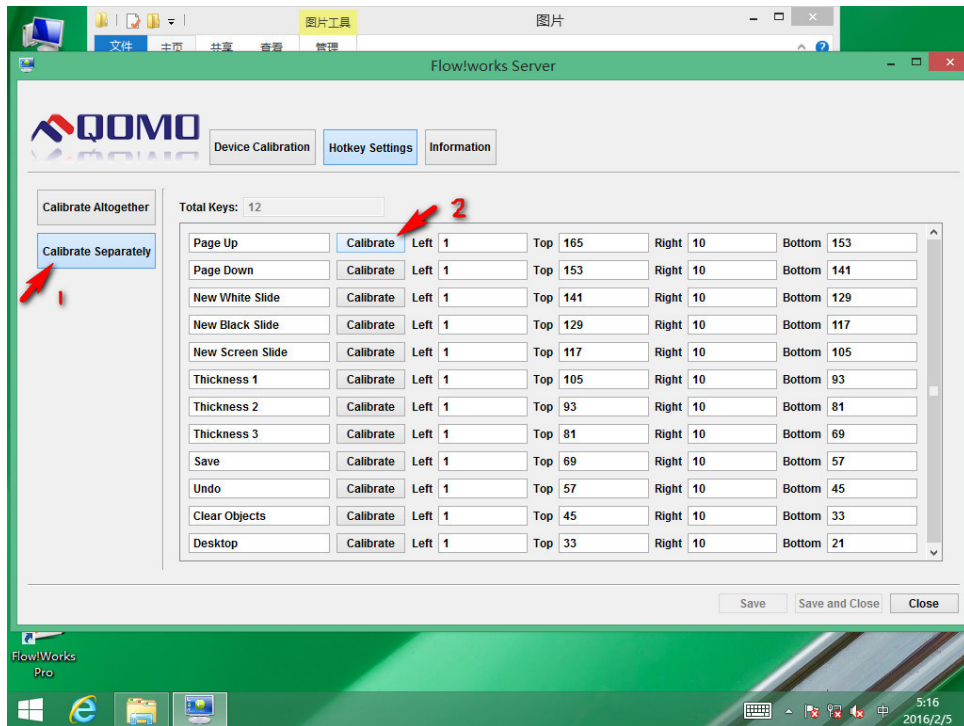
图片工具
图片
文件 主页 共享 查看 管理

Flow!works Server

QOMO

Device Calibration
Hotkey Settings
Information

Calibrate Altogether
Calibrate Separately
1

Total Keys: 12

2

| | | | | | | | | |
|---|---|---|---|---|---|---|---|---|
| Page Up | Calibrate | Left | 1 | Top | 165 | Right | 10 | Bottom | 153 |
| Page Down | Calibrate | Left | 1 | Top | 153 | Right | 10 | Bottom | 141 |
| New White Slide | Calibrate | Left | 1 | Top | 141 | Right | 10 | Bottom | 129 |
| New Black Slide | Calibrate | Left | 1 | Top | 129 | Right | 10 | Bottom | 117 |
| New Screen Slide | Calibrate | Left | 1 | Top | 117 | Right | 10 | Bottom | 105 |
| Thickness 1 | Calibrate | Left | 1 | Top | 105 | Right | 10 | Bottom | 93 |
| Thickness 2 | Calibrate | Left | 1 | Top | 93 | Right | 10 | Bottom | 81 |
| Thickness 3 | Calibrate | Left | 1 | Top | 81 | Right | 10 | Bottom | 69 |
| Save | Calibrate | Left | 1 | Top | 69 | Right | 10 | Bottom | 57 |
| Undo | Calibrate | Left | 1 | Top | 57 | Right | 10 | Bottom | 45 |
| Clear Objects | Calibrate | Left | 1 | Top | 45 | Right | 10 | Bottom | 33 |
| Desktop | Calibrate | Left | 1 | Top | 33 | Right | 10 | Bottom | 21 |

Save
Save and Close
Close

Flow!Works Pro

中
5:16
2016/2/5